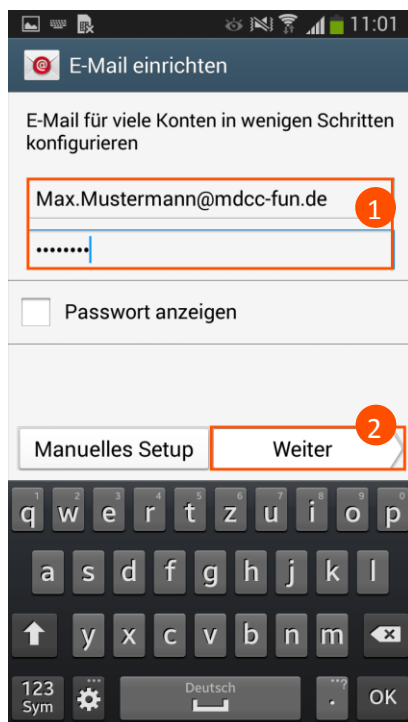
11:01

E-Mail einrichten

E-Mail für viele Konten in wenigen Schritten konfigurieren

Max.Mustermann@mdcc-fun.de

••••••••

1

Passwort anzeigen

Manuelles Setup

Weiter

2

1 q 2 w 3 e 4 r 5 t 6 z 7 u 8 i 9 o 0 p

a s d f g h j k l

y x c v b n m

123 Sym

Deutsch

, ?

OK